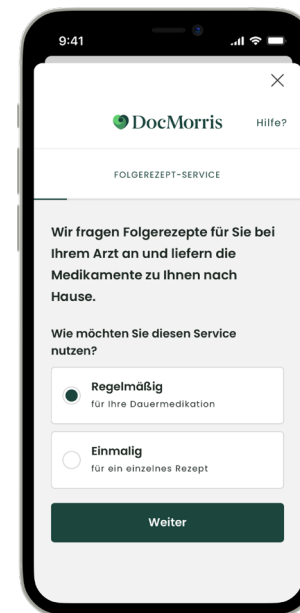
9:41

×

DocMorris Hilfe?

FOLGEREZEPT-SERVICE

Wir fragen Folgerezepte für Sie bei Ihrem Arzt an und liefern die Medikamente zu Ihnen nach Hause.

Wie möchten Sie diesen Service nutzen?

Regelmäßig
für Ihre Dauermedikation

Einmalig
für ein einzelnes Rezept

Weiter